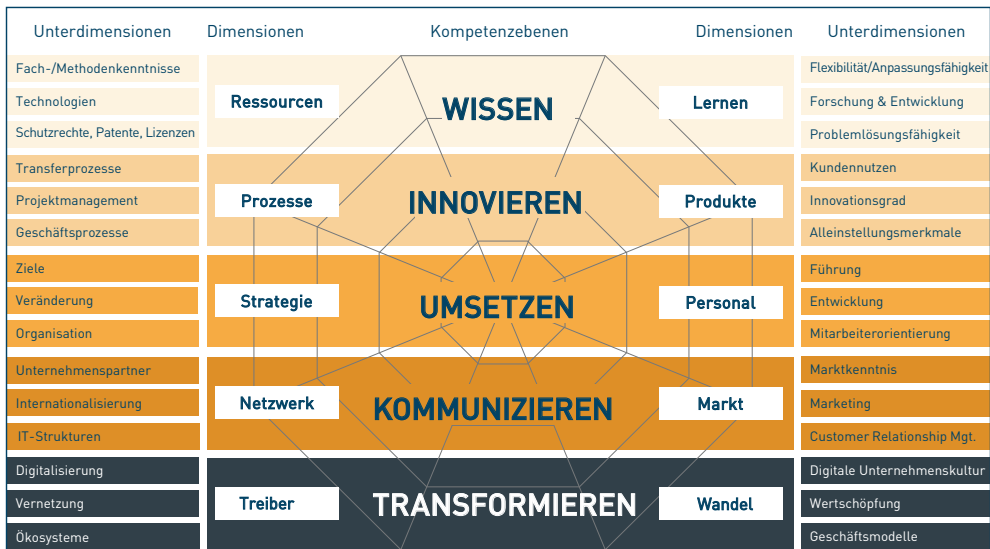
| Unterdimensionen | Dimensionen | Kompetenzebenen | Dimensionen | Unterdimensionen |
|---|---|---|---|---|
| Fach-/Methodenkenntnisse<br>Technologien<br>Schutzrechte, Patente, Lizenzen | Ressourcen | WISSEN | Lernen | Flexibilität/Anpassungsfähigkeit<br>Forschung & Entwicklung<br>Problemlösungsfähigkeit |
| Transferprozesse<br>Projektmanagement<br>Geschäftsprozesse | Prozesse | INNOVIEREN | Produkte | Kundennutzen<br>Innovationsgrad<br>Alleinstellungsmerkmale |
| Ziele<br>Veränderung<br>Organisation | Strategie | UMSETZEN | Personal | Führung<br>Entwicklung<br>Mitarbeiterorientierung |
| Unternehmenspartner<br>Internationalisierung<br>IT-Strukturen | Netzwerk | KOMMUNIZIEREN | Markt | Marktkenntnis<br>Marketing<br>Customer Relationship Mgt. |
| Digitalisierung<br>Vernetzung<br>Ökosysteme | Treiber | TRANSFORMIEREN | Wandel | Digitale Unternehmenskultur<br>Wertschöpfung<br>Geschäftsmodelle |